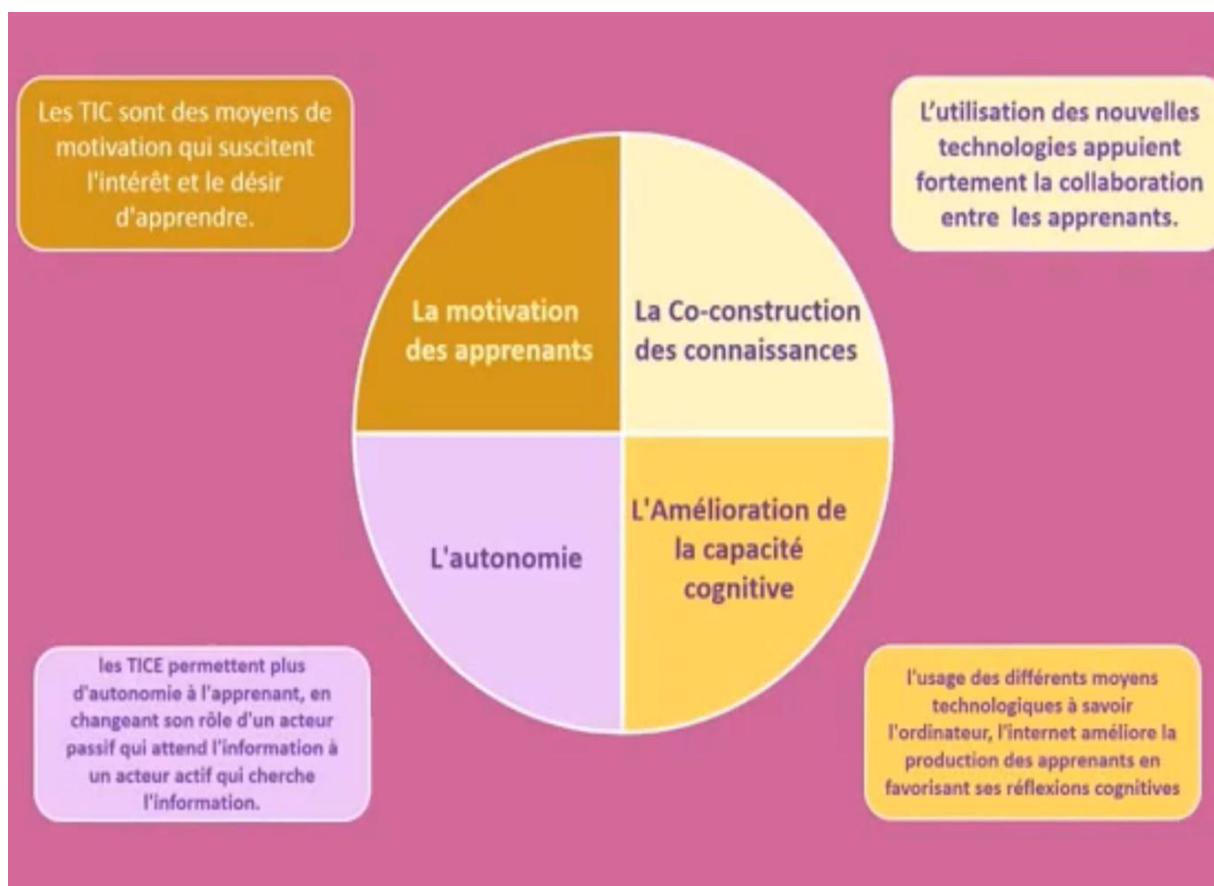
Les TIC sont des moyens de motivation qui suscitent l'intérêt et le désir d'apprendre.

L'utilisation des nouvelles technologies appuient fortement la collaboration entre les apprenants.

La motivation des apprenants

La Co-construction des connaissances

L'autonomie

L'Amélioration de la capacité cognitive

les TICE permettent plus d'autonomie à l'apprenant, en changeant son rôle d'un acteur passif qui attend l'information à un acteur actif qui cherche l'information.

l'usage des différents moyens technologiques à savoir l'ordinateur, l'internet améliore la production des apprenants en favorisant ses réflexions cognitives